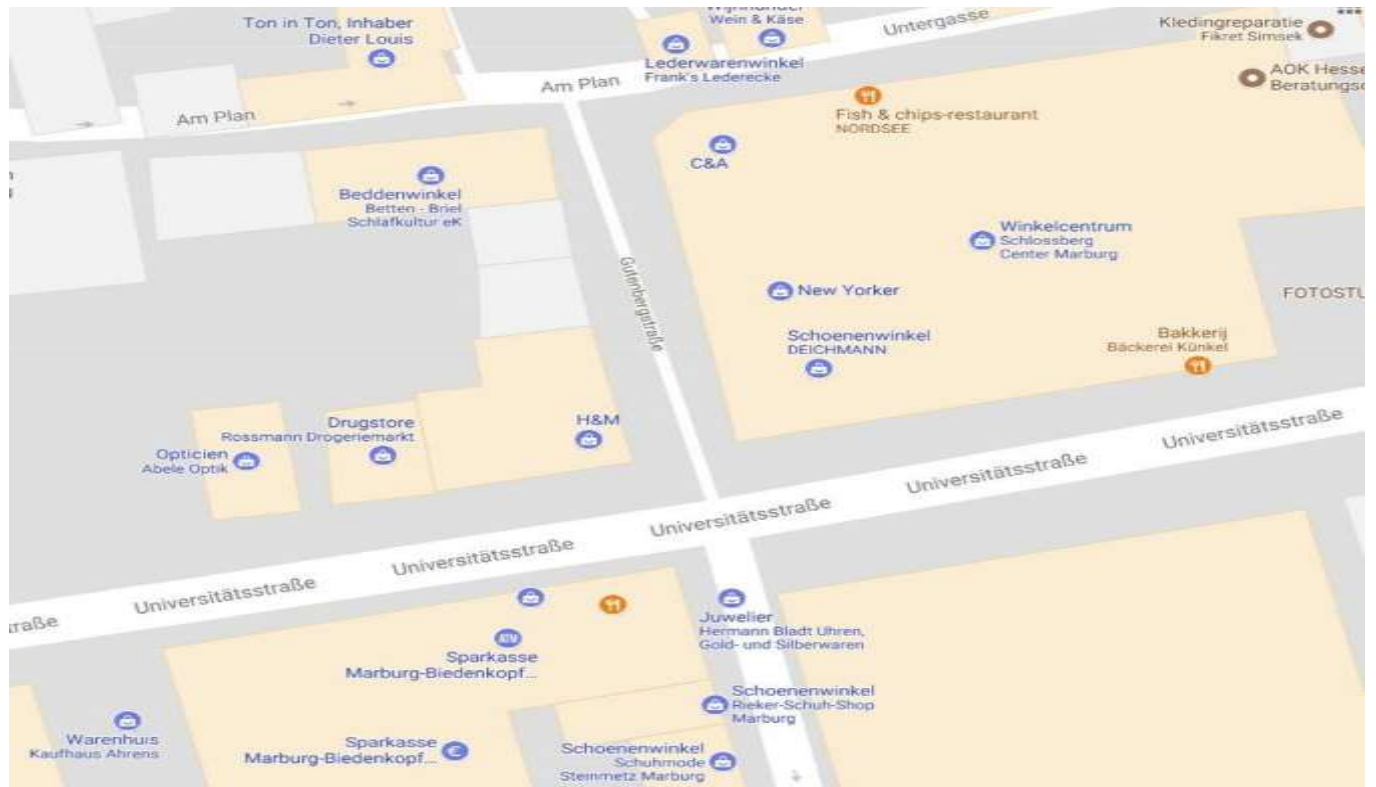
Ton in Ton, Inhaber
Dieter Louis

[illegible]
Wein & Käse

Untergasse

Kledingreparatie
Fikret Simsek

AOK Hesse
Beratungs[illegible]

Lederwarenwinkel
Frank's Ledergecke

Am Plan

Am Plan

Fish & chips-restaurant
NORDSEE

C&A

Beddenwinkel
Betten - Briel
Schlafkultur eK

Gutenbergstraße

Winkelcentrum
Schlossberg
Center Marburg

New Yorker

FOTOSTU

Schoenenwinkel
DEICHMANN

Bakkerij
Bäckerei Künkel

Drugstore
Rossmann Drogeriemarkt

H&M

Opticien
Abele Optik

Universitätsstraße

Universitätsstraße

Universitätsstraße

Universitätsstraße

Universitätsstraße

traße

Juwelier
Hermann Bladt Uhren,
Gold- und Silberwaren

Sparkasse
Marburg-Biedenkopf...

Schoenenwinkel
Rieker-Schuh-Shop
Marburg

Warenhuis
Kaufhaus Ahrens

Sparkasse
Marburg-Biedenkopf...

Schoenenwinkel
Schuhmode
Steinmetz Marburg